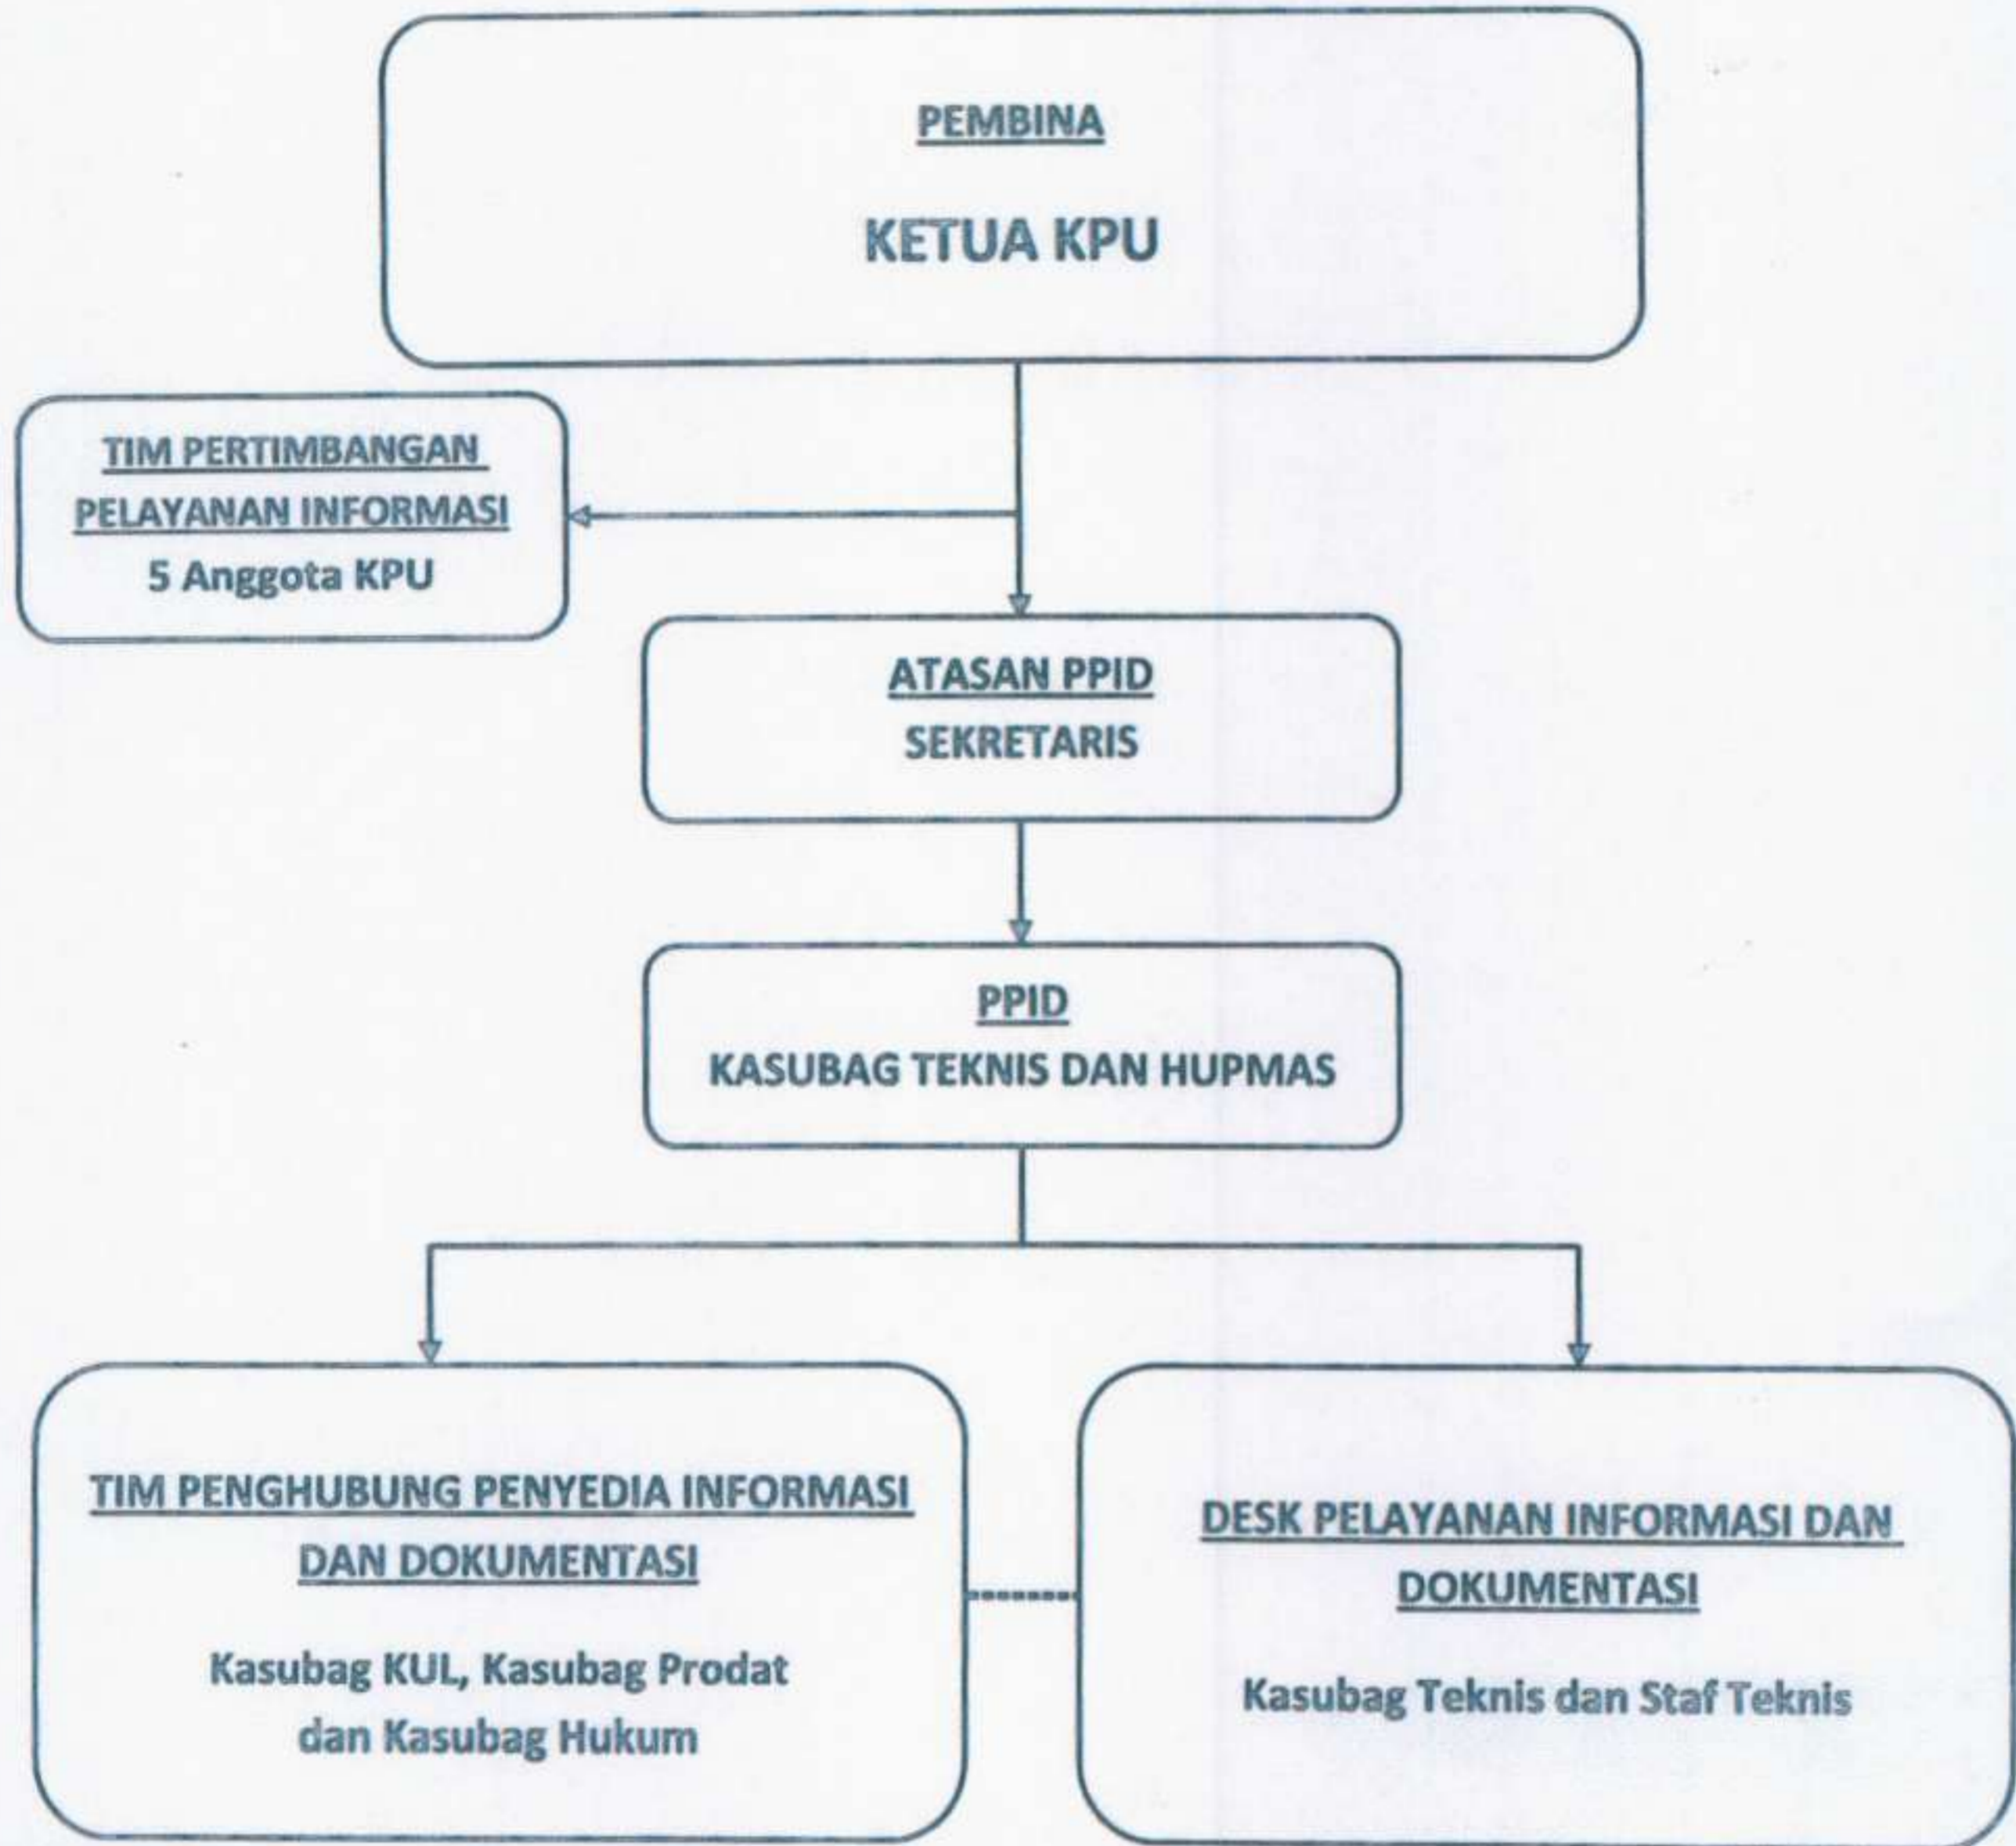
PEMBINA

KETUA KPU

TIM PERTIMBANGAN PELAYANAN INFORMASI
5 Anggota KPU

ATASAN PPID
SEKRETARIS

PPID
KASUBAG TEKNIS DAN HUPMAS

TIM PENGHUBUNG PENYEDIA INFORMASI DAN DOKUMENTASI

Kasubag KUL, Kasubag Prodat dan Kasubag Hukum

DESK PELAYANAN INFORMASI DAN DOKUMENTASI

Kasubag Teknis dan Staf Teknis